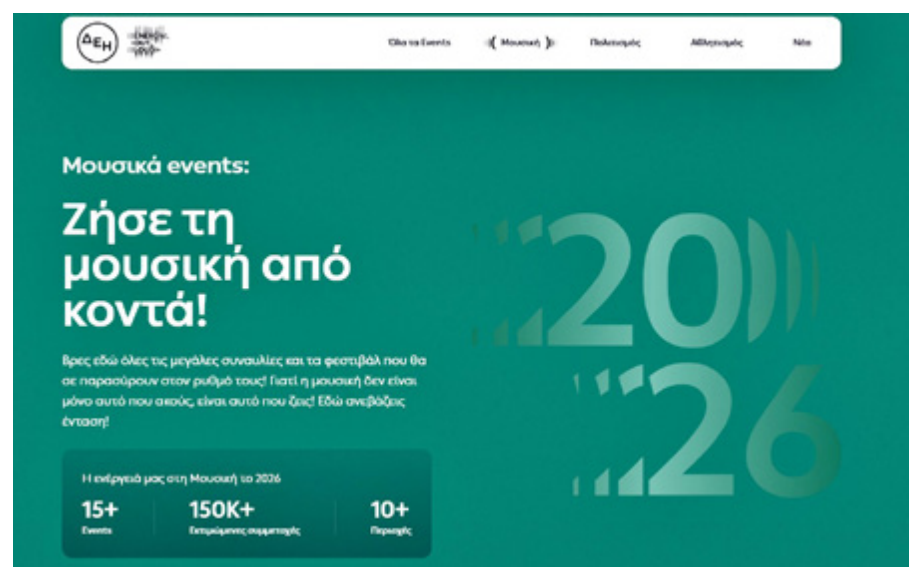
ΔΕΗ

Όλα τα Events
Μουσική
Πολιτισμός
Αθλητισμός
Νέα

Μουσικά events:

Ζήσε τη μουσική από κοντά!

Βρες εδώ όλες τις μεγάλες συναυλίες και τα φεστιβάλ που θα σε παρασύρουν στον ρυθμό τους! Γιατί η μουσική δεν είναι μόνο αυτό που ακούς, είναι αυτό που ζεις! Εδώ ανεβάζεις ένταση!

Η ενέργειά μας στη Μουσική το 2026

15+
Events

150K+
Εκτιμώμενες συμμετοχές

10+
Περιοχές

2026